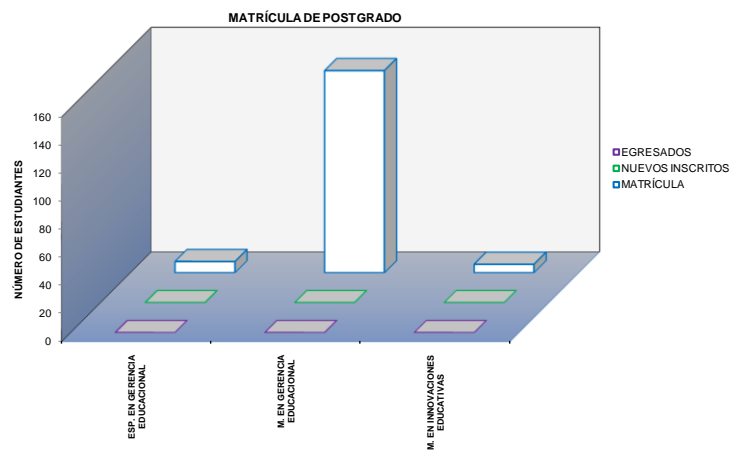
MATRÍCULA DE POSTGRADO

NÚMERO DE ESTUDIANTES

160
140
120
100
80
60
40
20
0

ESP. EN GERENCIA EDUCACIONAL
M. EN GERENCIA EDUCACIONAL
M. EN INNOVACIONES EDUCATIVAS

EGRESADOS
NUEVOS INSCRITOS
MATRÍCULA